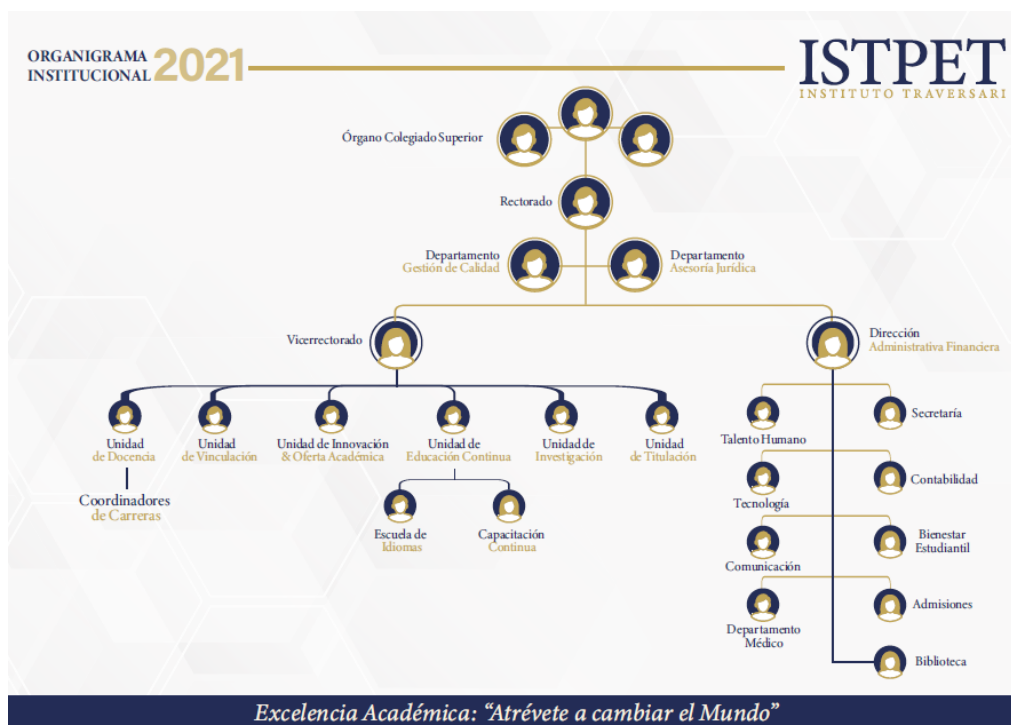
ORGANIGRAMA INSTITUCIONAL 2021

ISTPET
INSTITUTO TRAVERSARI

Órgano Colegiado Superior

Rectorado

Departamento
Gestión de Calidad

Departamento
Asesoría Jurídica

Vicerrectorado

Dirección
Administrativa Financiera

Unidad
de Docencia

Coordinadores
de Carreras

Unidad
de Vinculación

Unidad de Innovación
& Oferta Académica

Unidad de
Educación Continua

Escuela de
Idiomas

Capacitación
Continua

Unidad de
Investigación

Unidad
de Titulación

Talento Humano

Secretaría

Tecnología

Contabilidad

Comunicación

Bienestar
Estudiantil

Departamento
Médico

Admisiones

Biblioteca

Excelencia Académica: "Atrévete a cambiar el Mundo"